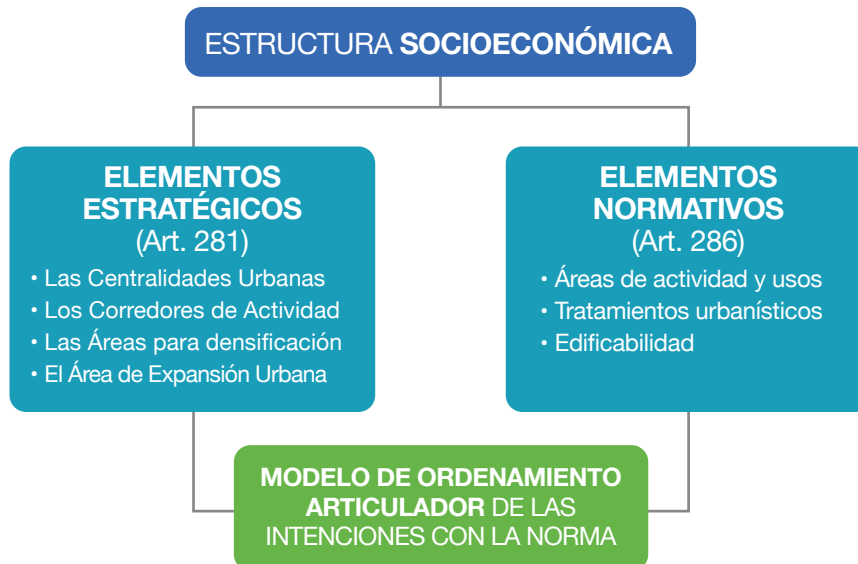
ESTRUCTURA SOCIOECONÓMICA

ELEMENTOS ESTRATÉGICOS (Art. 281)
• Las Centralidades Urbanas
• Los Corredores de Actividad
• Las Áreas para densificación
• El Área de Expansión Urbana

ELEMENTOS NORMATIVOS (Art. 286)
• Áreas de actividad y usos
• Tratamientos urbanísticos
• Edificabilidad

MODELO DE ORDENAMIENTO ARTICULADOR DE LAS INTENCIONES CON LA NORMA